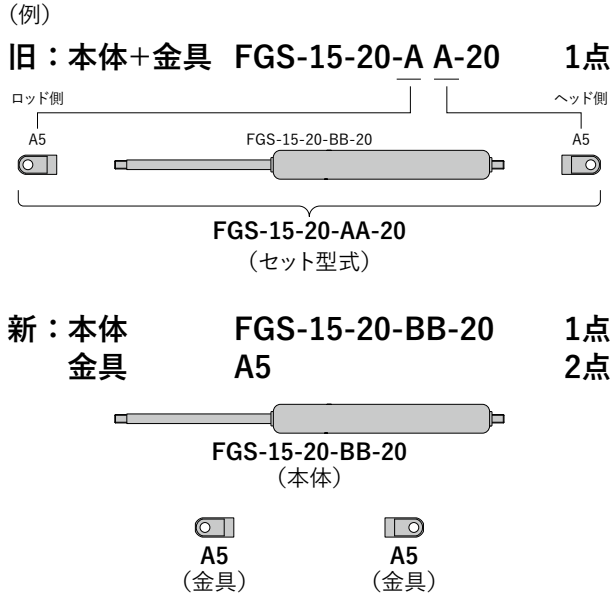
(例)

旧：本体+金具　FGS-15-20-A A-20　1点

ロッド側

ヘッド側

A5

FGS-15-20-BB-20

A5

FGS-15-20-AA-20
（セット型式）

新：本体　FGS-15-20-BB-20　1点
金具　A5　2点

FGS-15-20-BB-20
（本体）

A5
（金具）

A5
（金具）